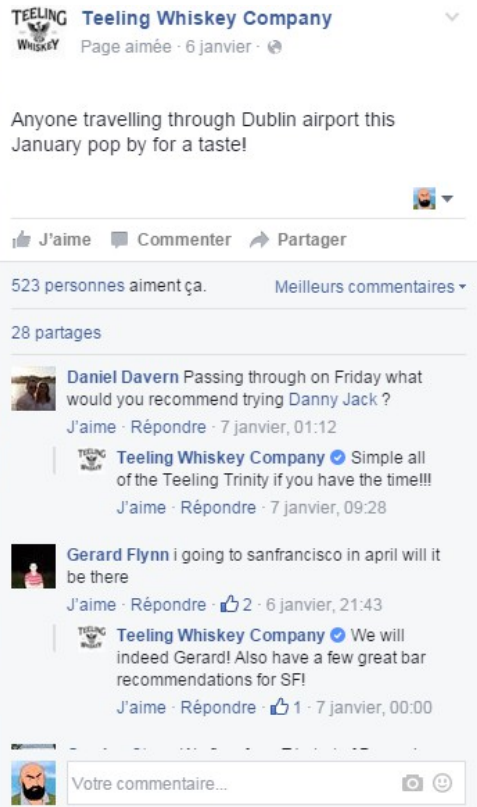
TEELING WHISKEY

Teeling Whiskey Company
Page aimée · 6 janvier ·

Anyone travelling through Dublin airport this January pop by for a taste!

J'aime Commenter Partager

523 personnes aiment ça. Meilleurs commentaires

28 partages

Daniel Davern Passing through on Friday what would you recommend trying Danny Jack ?
J'aime · Répondre · 7 janvier, 01:12

TEELING WHISKEY
Teeling Whiskey Company Simple all of the Teeling Trinity if you have the time!!!
J'aime · Répondre · 7 janvier, 09:28

Gerard Flynn i going to sanfrancisco in april will it be there
J'aime · Répondre · 2 · 6 janvier, 21:43

TEELING WHISKEY
Teeling Whiskey Company We will indeed Gerard! Also have a few great bar recommendations for SF!
J'aime · Répondre · 1 · 7 janvier, 00:00

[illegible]

Votre commentaire...